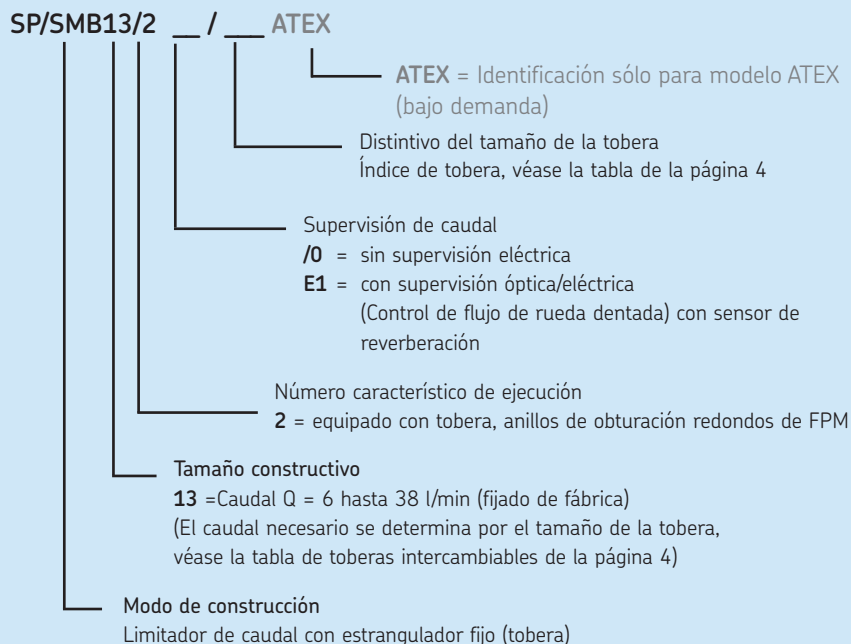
SP/SMB13/2 __ / ___ ATEX

ATEX = Identificación sólo para modelo ATEX (bajo demanda)

Distintivo del tamaño de la tobera
Índice de tobera, véase la tabla de la página 4

Supervisión de caudal
/0 = sin supervisión eléctrica
E1 = con supervisión óptica/eléctrica (Control de flujo de rueda dentada) con sensor de reverberación

Número característico de ejecución
2 = equipado con tobera, anillos de obturación redondos de FPM

Tamaño constructivo
13 =Caudal Q = 6 hasta 38 l/min (fijado de fábrica)
(El caudal necesario se determina por el tamaño de la tobera, véase la tabla de toberas intercambiables de la página 4)

Modo de construcción
Limitador de caudal con estrangulador fijo (tobera)